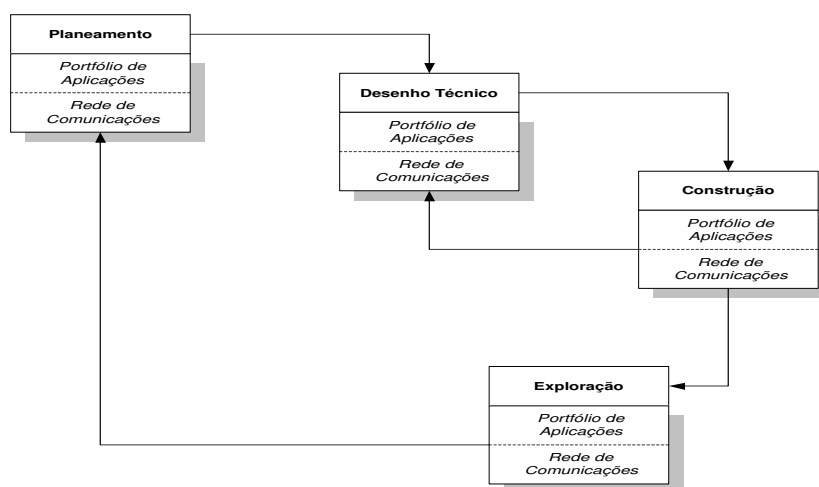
Planeamento

Portfólio de Aplicações

Rede de Comunicações

Desenho Técnico

Portfólio de Aplicações

Rede de Comunicações

Construção

Portfólio de Aplicações

Rede de Comunicações

Exploração

Portfólio de Aplicações

Rede de Comunicações